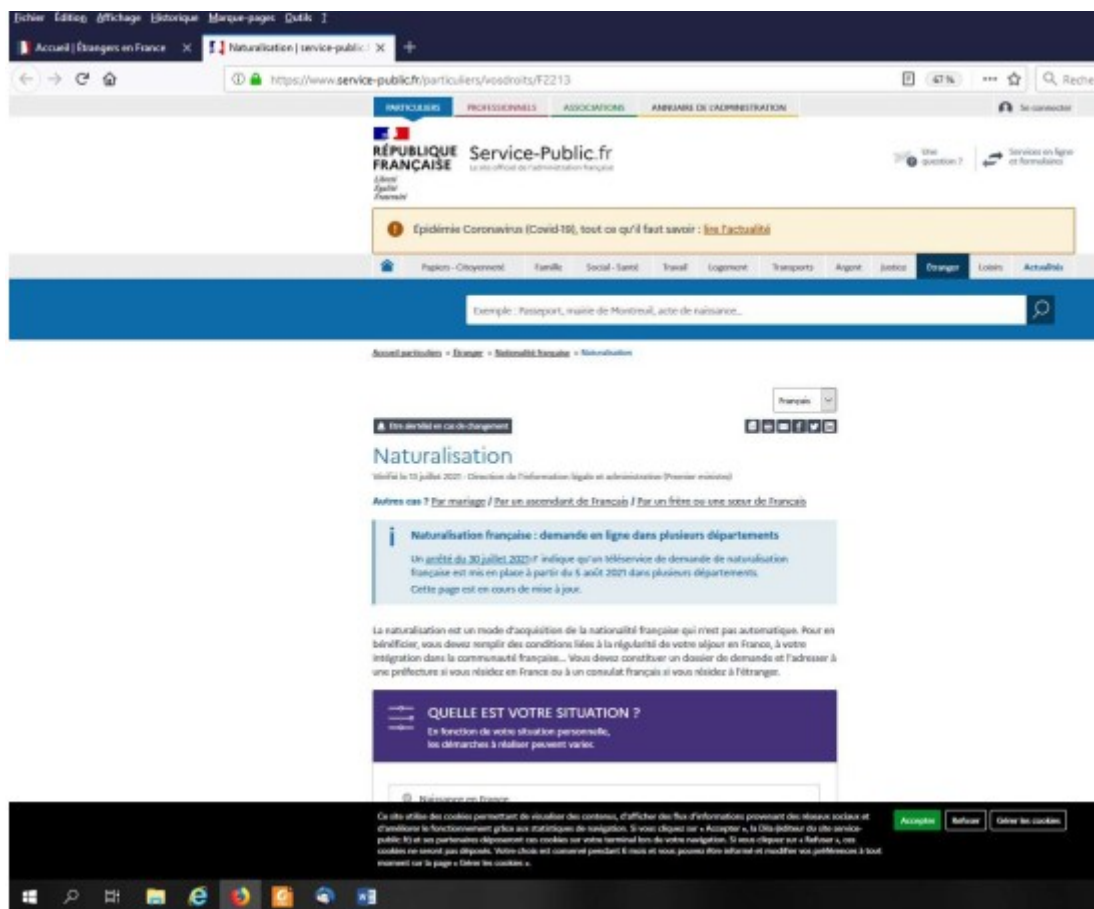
Fichier Édition Affichage Historique Marque-pages Outils ?

Accueil | Étrangers en France ×
Naturalisation | service-public ×
+

https://www.service-public.fr/particuliers/vosdroits/F2213
67 %
Reche

PARTICULIERS PROFESSIONNELS ASSOCIATIONS ANNUAIRE DE L'ADMINISTRATION
Se connecter

RÉPUBLIQUE FRANÇAISE
Liberté Égalité Fraternité
Service-Public.fr
Le site officiel de l'administration française

Une question ?
Services en ligne et formulaires

Épidémie Coronavirus (Covid-19), tout ce qu'il faut savoir : lire l'actualité

Papiers - Citoyenneté Famille Social - Santé Travail Logement Transports Argent Justice Étranger Loisirs Actualités

Exemple : Passeport, mairie de Montreuil, acte de naissance...

Accueil particuliers > Étranger > Nationalité française > Naturalisation

Français

Être alerté en cas de changement

Naturalisation

Vérifié le 13 juillet 2021 - Direction de l'information légale et administrative (Premier ministre)

Autres cas ? Par mariage / Par un ascendant de Français / Par un frère ou une soeur de Français

Naturalisation française : demande en ligne dans plusieurs départements

Un arrêté du 30 juillet 2021 indique qu'un téléservice de demande de naturalisation française est mis en place à partir du 5 août 2021 dans plusieurs départements.
Cette page est en cours de mise à jour.

La naturalisation est un mode d'acquisition de la nationalité française qui n'est pas automatique. Pour en bénéficier, vous devez remplir des conditions liées à la régularité de votre séjour en France, à votre intégration dans la communauté française... Vous devez constituer un dossier de demande et l'adresser à une préfecture si vous résidez en France ou à un consulat français si vous résidez à l'étranger.

QUELLE EST VOTRE SITUATION ?
En fonction de votre situation personnelle, les démarches à réaliser peuvent varier.

Naissance en France

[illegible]

Accepter Refuser Gérer les cookies